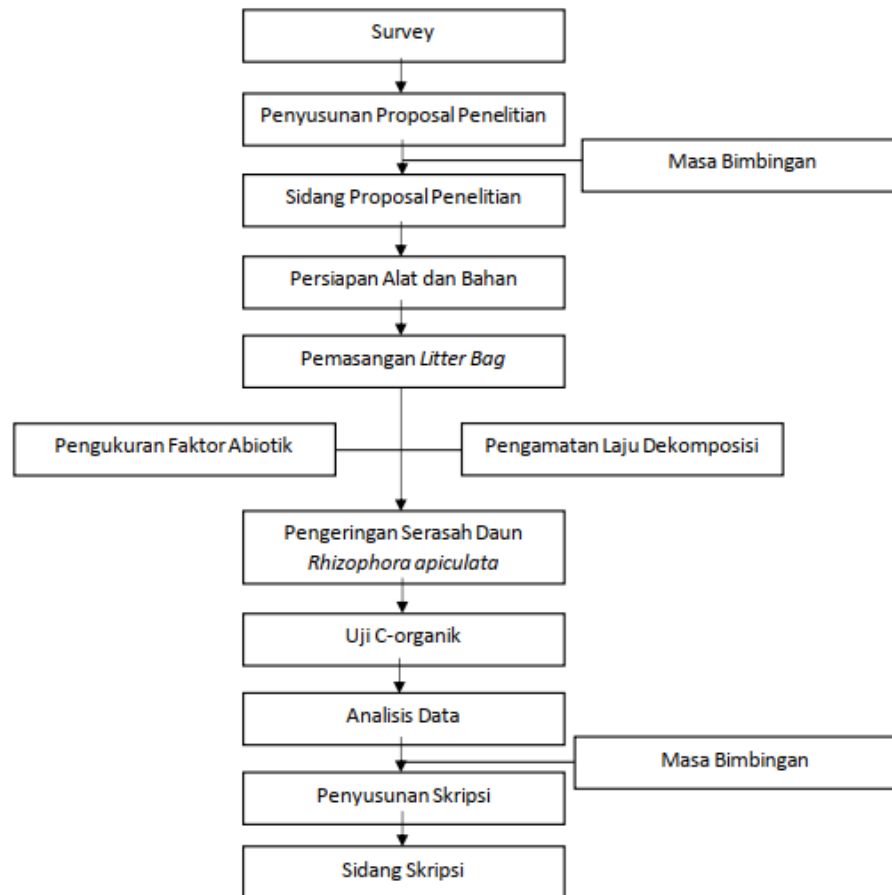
Survey

Penyusunan Proposal Penelitian

Masa Bimbingan

Sidang Proposal Penelitian

Persiapan Alat dan Bahan

Pemasangan Litter Bag

Pengukuran Faktor Abiotik

Pengamatan Laju Dekomposisi

Pengeringan Serasah Daun Rhizophora apiculata

Uji C-organik

Analisis Data

Masa Bimbingan

Penyusunan Skripsi

Sidang Skripsi